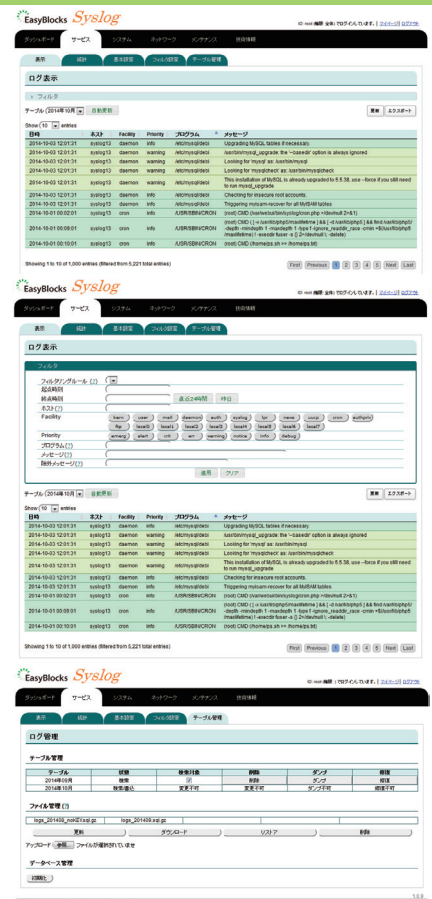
EasyBlocks Syslog

ID: root 権限: 全体 | でログインしています。 | マイページ | ログアウト

ダッシュボード サービス システム ネットワーク メンテナンス 技術情報

表示 統計 基本設定 フィルタ設定 テーブル管理

ログ表示

フィルタ

テーブル 2014年10月 自動更新

更新 エクスポート

Show 10 entries

| 日時 | ホスト | Facility | Priority | プログラム | メッセージ |
|---|---|---|---|---|---|
| 2014-10-03 12:01:31 | syslog13 | daemon | info | /etc/mysql/debi | Upgrading MySQL tables if necessary. |
| 2014-10-03 12:01:31 | syslog13 | daemon | warning | /etc/mysql/debi | /usr/bin/mysql_upgrade: the '--basedir' option is always ignored |
| 2014-10-03 12:01:31 | syslog13 | daemon | info | /etc/mysql/debi | Looking for 'mysql' as: /usr/bin/mysql |
| 2014-10-03 12:01:31 | syslog13 | daemon | info | /etc/mysql/debi | Looking for 'mysqlcheck' as: /usr/bin/mysqlcheck |
| 2014-10-03 12:01:31 | syslog13 | daemon | warning | /etc/mysql/debi | This installation of MySQL is already upgraded to 5.5.38, use --force if you still need to run mysql_upgrade |
| 2014-10-03 12:01:31 | syslog13 | daemon | info | /etc/mysql/debi | Checking for insecure root accounts. |
| 2014-10-03 12:01:31 | syslog13 | daemon | info | /etc/mysql/debi | Triggering myisam-recover for all MyISAM tables |
| 2014-10-01 00:02:01 | syslog13 | cron | info | /USR/SBIN/CRON | (root) CMD (/var/www/sw/syslog/cron.php >/dev/null 2>&1) |
| 2014-10-01 00:00:01 | syslog13 | cron | info | /USR/SBIN/CRON | (root) CMD ( [ -x /usr/lib/php5/maxlifetime ] && [ -d /var/lib/php5 ] && find /var/lib/php5/ -depth -mindepth 1 -maxdepth 1 -type f -ignore_readdir_race -cmin +$(/usr/lib/php5/maxlifetime) ! -execdir fuser -s {} 2>/dev/null \; -delete) |
| 2014-10-01 00:10:01 | syslog13 | cron | info | /USR/SBIN/CRON | (root) CMD (/home/ps.sh >> /home/ps.txt) |

Showing 1 to 10 of 1,000 entries (filtered from 5,221 total entries)

First Previous 1 2 3 4 5 Next Last

EasyBlocks Syslog

ID: root 権限: 全体 | でログインしています。 | マイページ | ログアウト

ダッシュボード サービス システム ネットワーク メンテナンス 技術情報

表示 統計 基本設定 フィルタ設定 テーブル管理

ログ表示

フィルタ

フィルタグループ (?)
起点時刻
終点時刻 直近24時間 昨日
ホスト (?)
Facility kern user mail daemon auth syslog lpr news uucp cron authpriv ftp local0 local1 local2 local3 local4 local5 local6 local7
Priority emerg alert crit err warning notice info debug
プログラム (?)
メッセージ (?)
除外メッセージ (?)
適用 クリア

テーブル 2014年10月 自動更新

更新 エクスポート

Show 10 entries

| 日時 | ホスト | Facility | Priority | プログラム | メッセージ |
|---|---|---|---|---|---|
| 2014-10-03 12:01:31 | syslog13 | daemon | info | /etc/mysql/debi | Upgrading MySQL tables if necessary. |
| 2014-10-03 12:01:31 | syslog13 | daemon | warning | /etc/mysql/debi | /usr/bin/mysql_upgrade: the '--basedir' option is always ignored |
| 2014-10-03 12:01:31 | syslog13 | daemon | info | /etc/mysql/debi | Looking for 'mysql' as: /usr/bin/mysql |
| 2014-10-03 12:01:31 | syslog13 | daemon | info | /etc/mysql/debi | Looking for 'mysqlcheck' as: /usr/bin/mysqlcheck |
| 2014-10-03 12:01:31 | syslog13 | daemon | warning | /etc/mysql/debi | This installation of MySQL is already upgraded to 5.5.38, use --force if you still need to run mysql_upgrade |
| 2014-10-03 12:01:31 | syslog13 | daemon | info | /etc/mysql/debi | Checking for insecure root accounts. |
| 2014-10-03 12:01:31 | syslog13 | daemon | info | /etc/mysql/debi | Triggering myisam-recover for all MyISAM tables |
| 2014-10-01 00:02:01 | syslog13 | cron | info | /USR/SBIN/CRON | (root) CMD (/var/www/sw/syslog/cron.php >/dev/null 2>&1) |
| 2014-10-01 00:00:01 | syslog13 | cron | info | /USR/SBIN/CRON | (root) CMD ( [ -x /usr/lib/php5/maxlifetime ] && [ -d /var/lib/php5 ] && find /var/lib/php5/ -depth -mindepth 1 -maxdepth 1 -type f -ignore_readdir_race -cmin +$(/usr/lib/php5/maxlifetime) ! -execdir fuser -s {} 2>/dev/null \; -delete) |
| 2014-10-01 00:10:01 | syslog13 | cron | info | /USR/SBIN/CRON | (root) CMD (/home/ps.sh >> /home/ps.txt) |

Showing 1 to 10 of 1,000 entries (filtered from 5,221 total entries)

First Previous 1 2 3 4 5 Next Last

EasyBlocks Syslog

ID: root 権限: 全体 | でログインしています。 | マイページ | ログアウト

ダッシュボード サービス システム ネットワーク メンテナンス 技術情報

表示 統計 基本設定 フィルタ設定 テーブル管理

ログ管理

テーブル管理

| テーブル | 状態 | 検索対象 | 削除 | ダンプ | 圧縮 |
|---|---|---|---|---|---|
| 2014年10月 | 稼働 | ✓ | 削除 | ダンプ | 圧縮 |
| 2014年10月 | 稼働書込 | 変更不可 | 変更不可 | ダンプ不可 | 圧縮不可 |

ファイル管理 (?)

logs_201409_noKEY.sql.gz logs_201409.sql.gz

更新 ダウンロード リストア 削除

アップロード 参照... ファイルが選択されていません

データベース管理

初期化